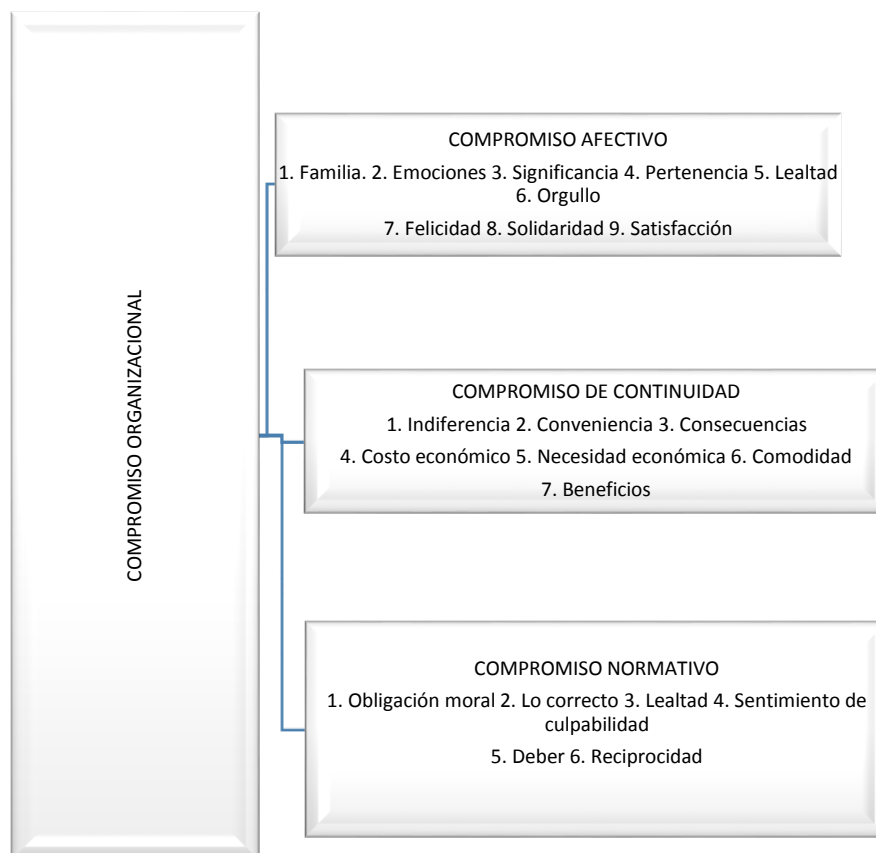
COMPROMISO ORGANIZACIONAL

COMPROMISO AFECTIVO

1. Familia. 2. Emociones 3. Significancia 4. Pertenencia 5. Lealtad 6. Orgullo

7. Felicidad 8. Solidaridad 9. Satisfacción

COMPROMISO DE CONTINUIDAD

1. Indiferencia 2. Conveniencia 3. Consecuencias

4. Costo económico 5. Necesidad económica 6. Comodidad

7. Beneficios

COMPROMISO NORMATIVO

1. Obligación moral 2. Lo correcto 3. Lealtad 4. Sentimiento de culpabilidad

5. Deber 6. Reciprocidad